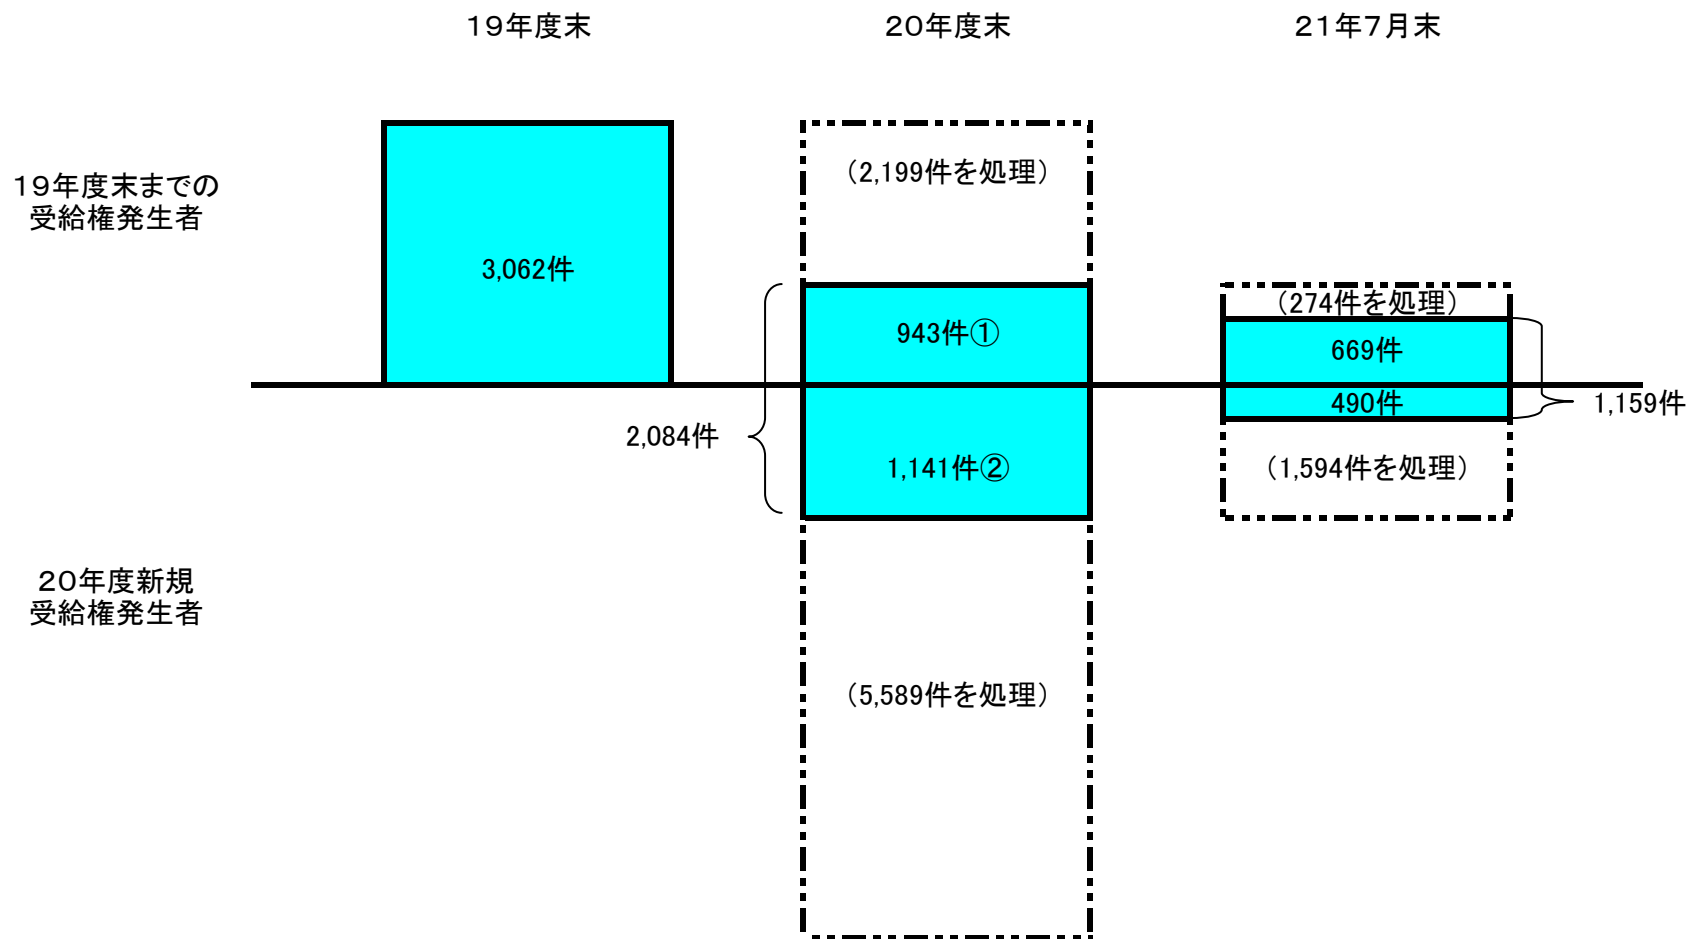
１９年度末

２０年度末

２１年７月末

１９年度末までの受給権発生者

3,062件

（2,199件を処理）

943件①

2,084件

1,141件②

（274件を処理）

669件

490件

1,159件

（1,594件を処理）

２０年度新規受給権発生者

（5,589件を処理）